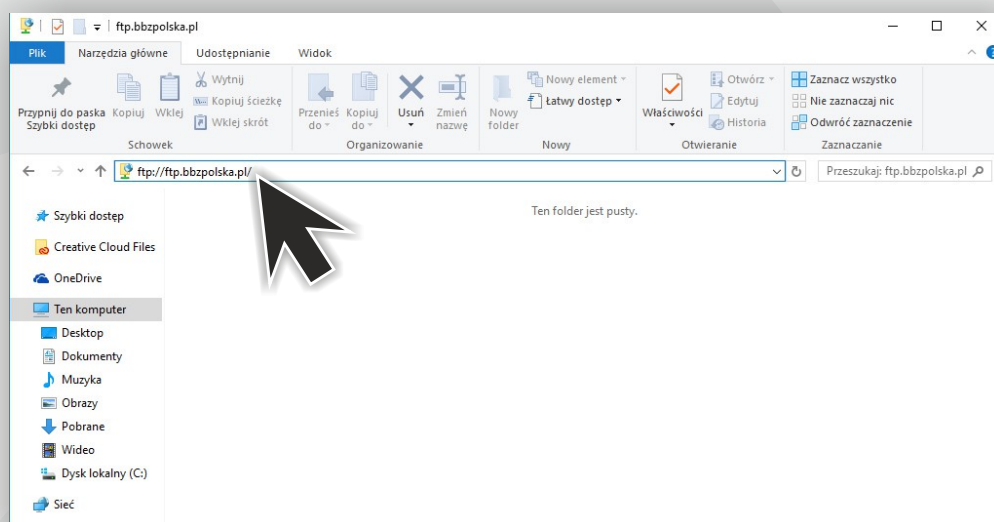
ftp.bbzpolska.pl

Plik | Narzędzia główne | Udostępnianie | Widok

Przypnij do paska Szybki dostęp
Kopiuj
Wklej
Wytnij
Kopiuj ścieżkę
Wklej skrót
Schowek

Przenieś do
Kopiuj do
Usuń
Zmień nazwę
Organizowanie

Nowy folder
Nowy element
Łatwy dostęp
Nowy

Właściwości
Otwórz
Edytuj
Historia
Otwieranie

Zaznacz wszystko
Nie zaznaczaj nic
Odwróć zaznaczenie
Zaznaczanie

ftp://ftp.bbzpolska.pl/
Przeszukaj: ftp.bbzpolska.pl

Szybki dostęp
Creative Cloud Files
OneDrive
Ten komputer
Desktop
Dokumenty
Muzyka
Obrazy
Pobrane
Wideo
Dysk lokalny (C:)
Sieć

Ten folder jest pusty.